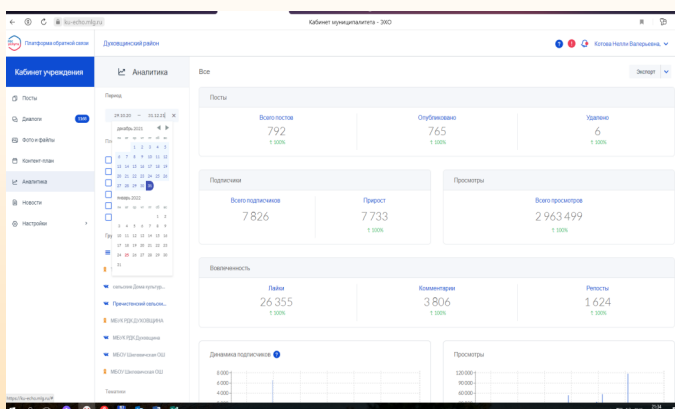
ku-echo.mtg.ru

Кабинет муниципалитета – ЭХО

Платформа обратной связи

Духовщинский район

Котова Нелли Валерьевна

Кабинет учреждения

Посты

Диалоги

Фото и файлы

Контент-план

Аналитика

Новости

Настройки

Аналитика

Период

29.10.20 — 31.12.21

декабрь 2021

январь 2022

Все

Экспорт

Посты

Всего постов
792
↑ 100%

Опубликовано
765
↑ 100%

Удалено
6
↑ 100%

Подписчики

Всего подписчиков
7 826

Прирост
7 733
↑ 100%

Просмотры

Всего просмотров
2 963 499
↑ 100%

Вовлеченность

Лайки
26 355
↑ 100%

Комментарии
3 806
↑ 100%

Репосты
1 624
↑ 100%

Динамика подписчиков

Просмотры

8 000
6 000
4 000

120 000
90 000
60 000

сельская Дома культур...

Пречистенский сельск...

МБУК РДК Духовщина

МБУК РДК Духовщина

МБОУ Шиловинская ОШ

МБОУ Шиловинская ОШ

Тематики

https://ku-echo.mtg.ru/#